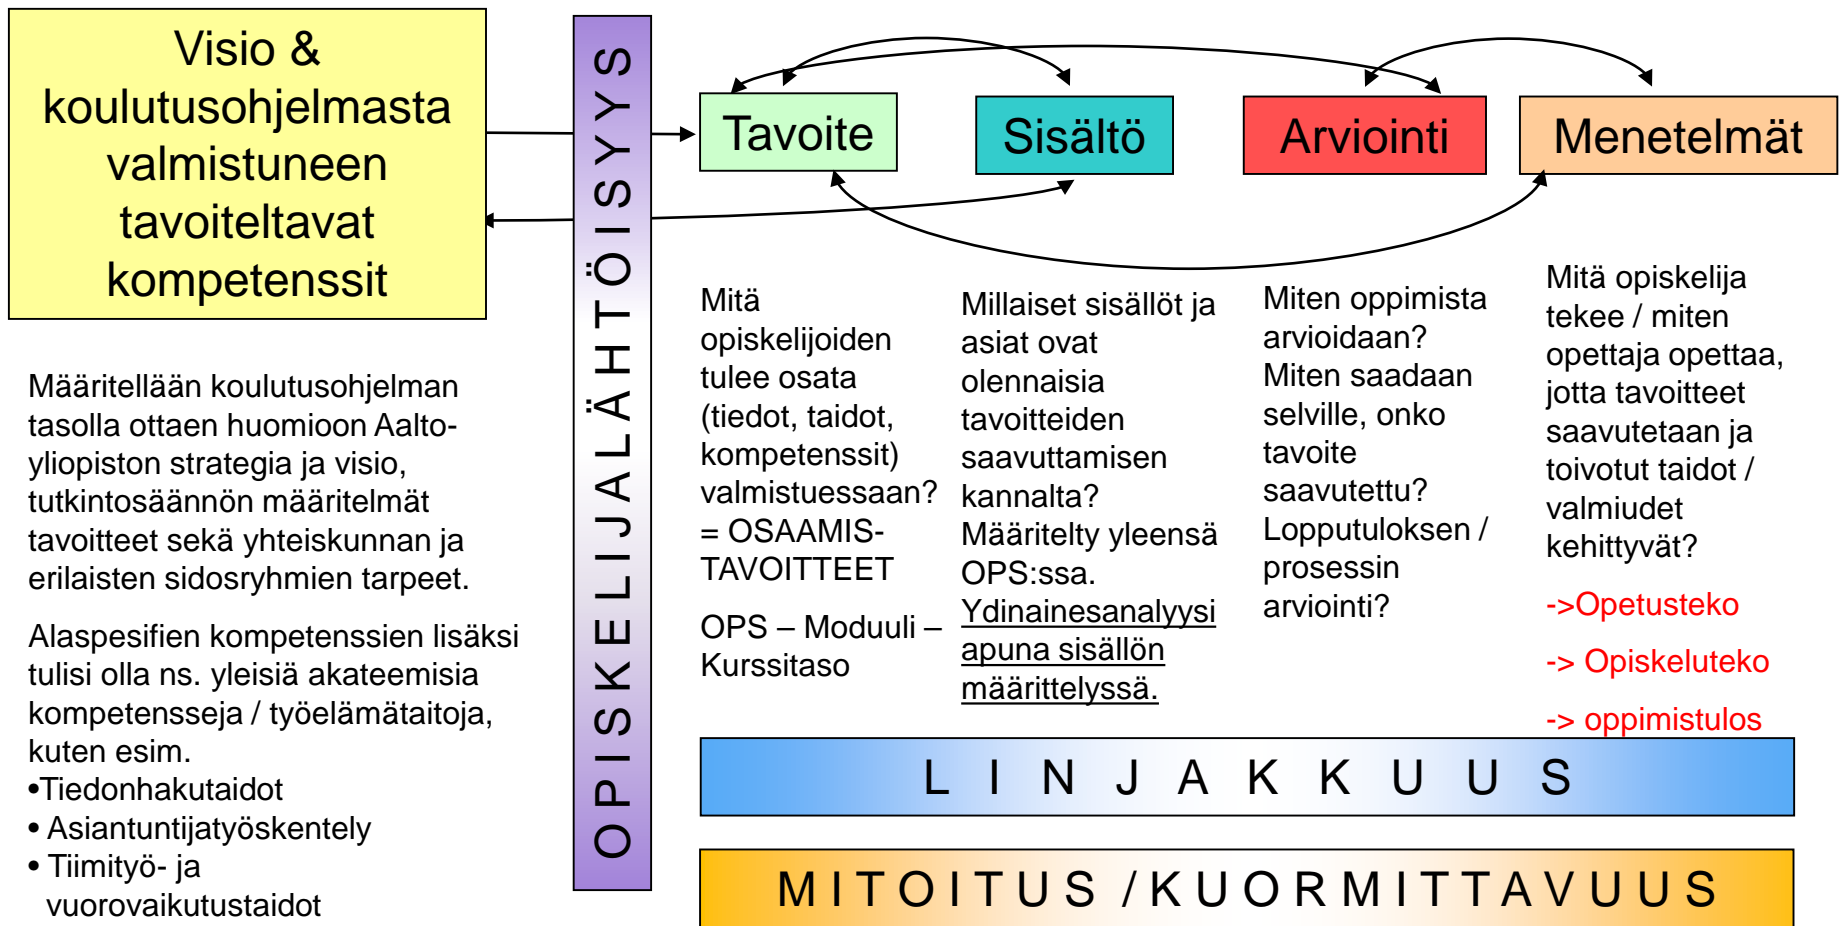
Visio & koulutusohjelmasta valmistuneen tavoiteltavat kompetenssit

OPISKELIJALÄHTÖISYYS

Tavoite

Sisältö

Arviointi

Menetelmät

Määritellään koulutusohjelman tasolla ottaen huomioon Aalto-yliopiston strategia ja visio, tutkintosäännön määritelmät tavoitteet sekä yhteiskunnan ja erilaisten sidosryhmien tarpeet.

Alaspesifien kompetenssien lisäksi tulisi olla ns. yleisiä akateemisia kompetensseja / työelämätaitoja, kuten esim.
•Tiedonhakutaidot
• Asiantuntijatyöskentely
• Tiimityö- ja vuorovaikutustaidot

Mitä opiskelijoiden tulee osata (tiedot, taidot, kompetenssit) valmistuessaan? = OSAAMIS-TAVOITTEET

OPS – Moduuli – Kurssitaso

Millaiset sisällöt ja asiat ovat olennaisia tavoitteiden saavuttamisen kannalta? Määritelty yleensä OPS:ssa. Ydinainesanalyysi apuna sisällön määrittelyssä.

Miten oppimista arvioidaan? Miten saadaan selville, onko tavoite saavutettu? Lopputuloksen / prosessin arviointi?

Mitä opiskelija tekee / miten opettaja opettaa, jotta tavoitteet saavutetaan ja toivotut taidot / valmiudet kehittyvät?

->Opetusteko

-> Opiskeluteko

-> oppimistulos

L I N J A K K U U S

MITOITUS /KUORMITTAVUUS